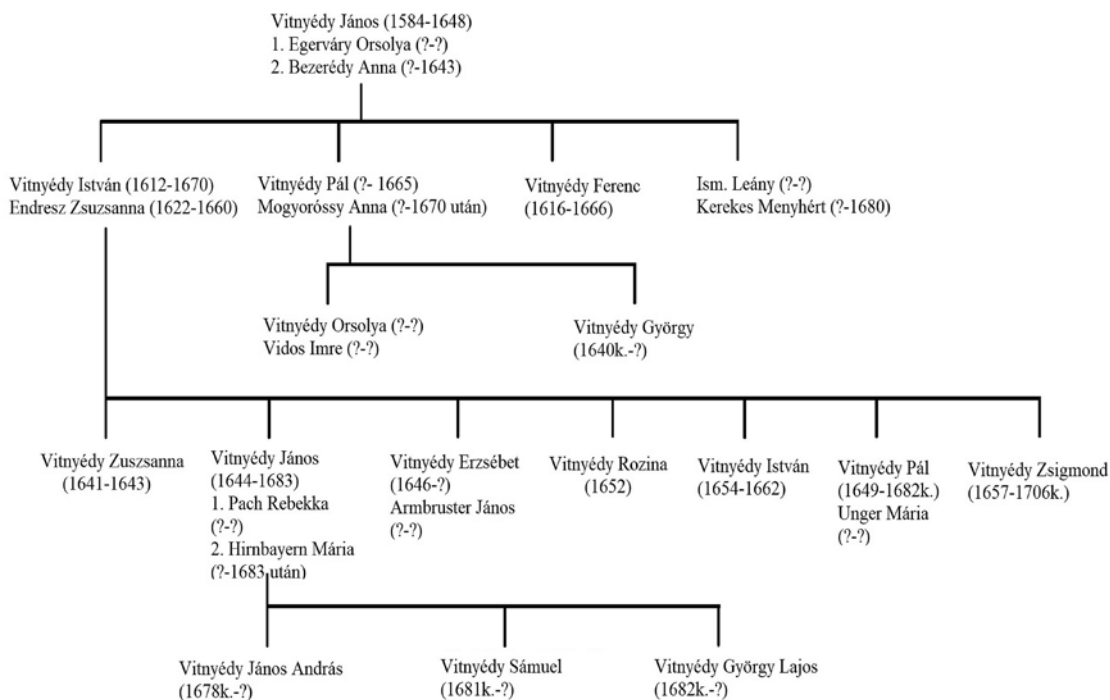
Vitnyédy János (1584-1648)
1. Egerváry Orsolya (?-?)
2. Bezerédy Anna (?-1643)

Vitnyédy István (1612-1670)
Endresz Zsuzsanna (1622-1660)

Vitnyédy Pál (?- 1665)
Mogyoróssy Anna (?-1670 után)

Vitnyédy Ferenc
(1616-1666)

Ism. Leány (?-?)
Kerekes Menyhért (?-1680)

Vitnyédy Orsolya (?-?)
Vidos Imre (?-?)

Vitnyédy György
(1640k.-?)

Vitnyédy Zuszsanna
(1641-1643)

Vitnyédy János
(1644-1683)
1. Pach Rebekka
(?-?)
2. Hirnbayern Mária
(?-1683 után)

Vitnyédy Erzsébet
(1646-?)
Armbruster János
(?-?)

Vitnyédy Rozina
(1652)

Vitnyédy István
(1654-1662)

Vitnyédy Pál
(1649-1682k.)
Unger Mária
(?-?)

Vitnyédy Zsigmond
(1657-1706k.)

Vitnyédy János András
(1678k.-?)

Vitnyédy Sámuel
(1681k.-?)

Vitnyédy György Lajos
(1682k.-?)